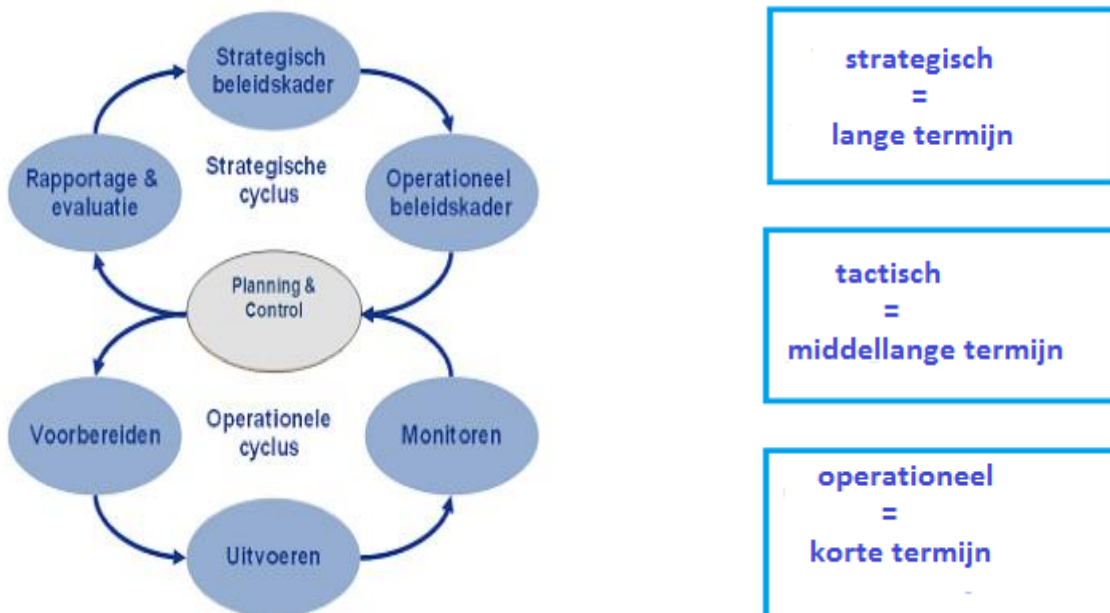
Strategisch beleidskader

Rapportage & evaluatie

Strategische cyclus

Operationeel beleidskader

Planning & Control

Voorbereiden

Operationele cyclus

Monitoren

Uitvoeren

strategisch
=
lange termijn

tactisch
=
middellange termijn

operationeel
=
korte termijn